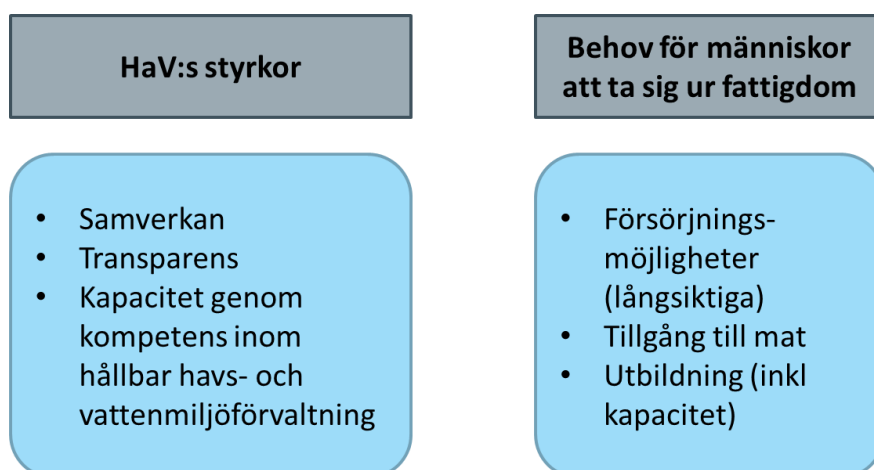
HaV:s styrkor

- Samverkan
- Transparens
- Kapacitet genom kompetens inom hållbar havs- och vattenmiljöförvaltning

Behov för människor att ta sig ur fattigdom

- Försörjnings-möjligheter (långsiktiga)
- Tillgång till mat
- Utbildning (inkl kapacitet)